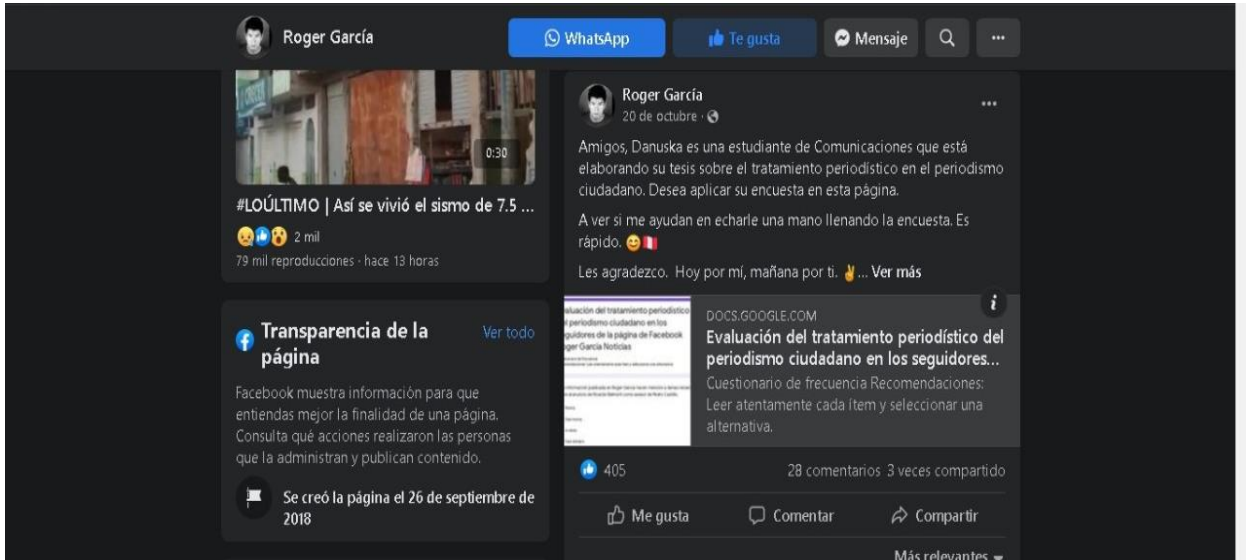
Roger García

WhatsApp

Te gusta

Mensaje

...

0:30

#LOÚLTIMO | Así se vivió el sismo de 7.5 ...

2 mil

79 mil reproducciones · hace 13 horas

Transparencia de la página

Ver todo

Facebook muestra información para que entiendas mejor la finalidad de una página. Consulta qué acciones realizaron las personas que la administran y publican contenido.

Se creó la página el 26 de septiembre de 2018

Roger García

20 de octubre ·

...

Amigos, Danuska es una estudiante de Comunicaciones que está elaborando su tesis sobre el tratamiento periodístico en el periodismo ciudadano. Desea aplicar su encuesta en esta página.

A ver si me ayudan en echarle una mano llenando la encuesta. Es rápido.

Les agradezco. Hoy por mí, mañana por ti. ... Ver más

aluación del tratamiento periodístico l periodismo ciudadano en los guidores de la página de Facebook ger García Noticias

i

DOCS.GOOGLE.COM

Evaluación del tratamiento periodístico del periodismo ciudadano en los seguidores...

Cuestionario de frecuencia Recomendaciones: Leer atentamente cada ítem y seleccionar una alternativa.

405

28 comentarios 3 veces compartido

Me gusta

Comentar

Compartir

Más relevantes